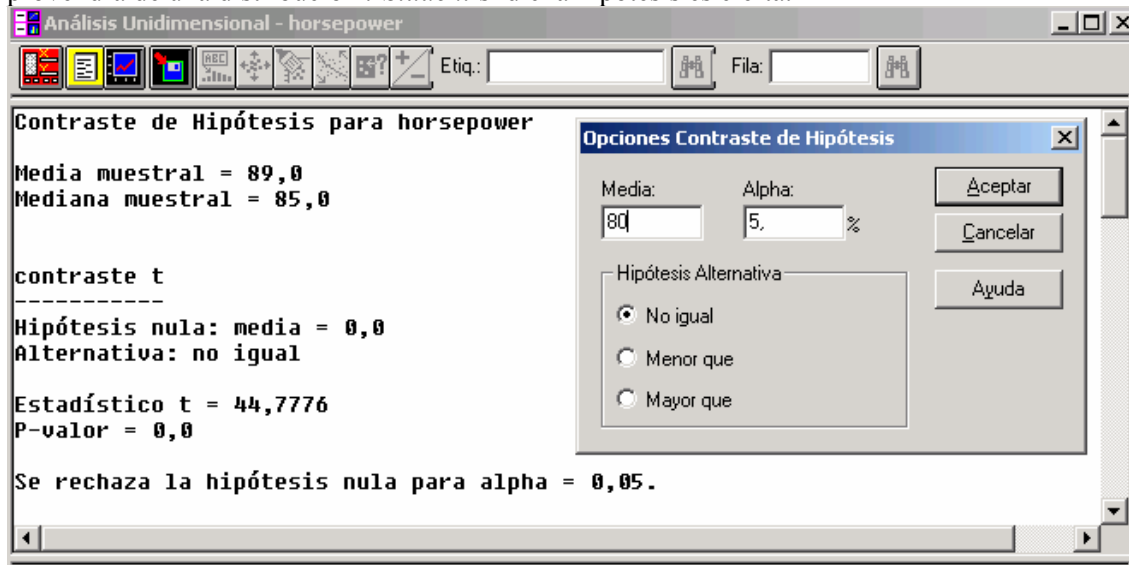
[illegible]

Análisis Unidimensional - horsepower

Etiq.: Fila:

Contraste de Hipótesis para horsepower

Media muestral = 89,0
Mediana muestral = 85,0

contraste t
-----------
Hipótesis nula: media = 0,0
Alternativa: no igual

Estadístico t = 44,7776
P-valor = 0,0

Se rechaza la hipótesis nula para alpha = 0,05.

Opciones Contraste de Hipótesis

Media: 80

Alpha: 5, %

Aceptar

Cancelar

Ayuda

Hipótesis Alternativa

No igual

Menor que

Mayor que